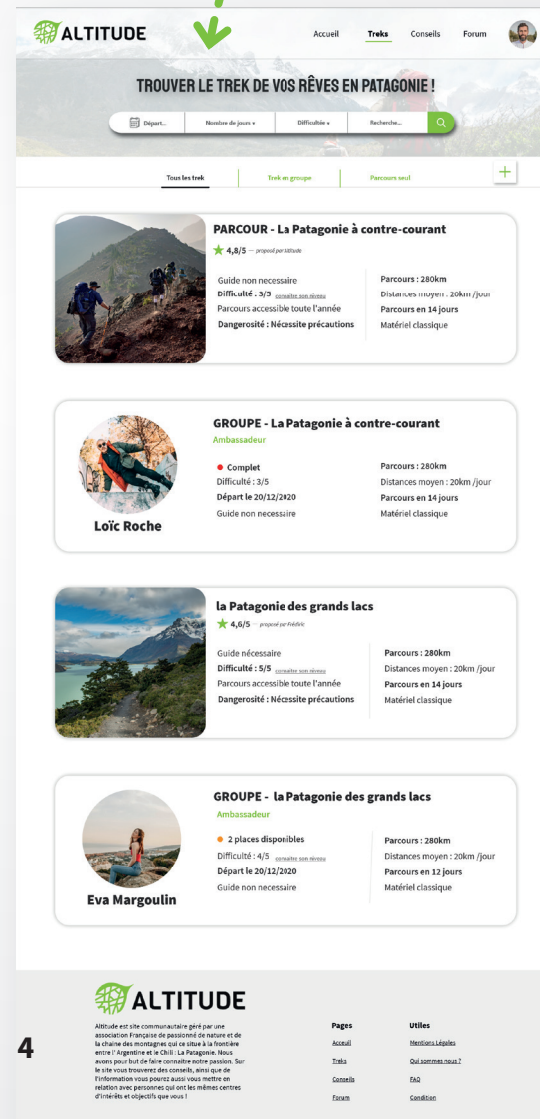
ALTITUDE

Accueil Treks Conseils Forum

TROUVER LE TREK DE VOS RÊVES EN PATAGONIE !

Départ... Nombre de jours Difficulté Recherche...

Tous les trek Trek en groupe Parcours seul

+

PARCOUR - La Patagonie à contre-courant
4,8/5 — proposé par Altitude

Guide non necessaire
Difficulté : 3/5 connaître son niveau
Parcours accessible toute l'année
Dangerosité : Nécessite précautions

Parcours : 280km
Distances moyen : 20km /jour
Parcours en 14 jours
Matériel classique

GROUPE - La Patagonie à contre-courant
Ambassadeur

Loïc Roche

Complet
Difficulté : 3/5
Départ le 20/12/2020
Guide non necessaire

Parcours : 280km
Distances moyen : 20km /jour
Parcours en 14 jours
Matériel classique

la Patagonie des grands lacs
4,6/5 — proposé par Frédéric

Guide nécessaire
Difficulté : 5/5 connaître son niveau
Parcours accessible toute l'année
Dangerosité : Nécessite précautions

Parcours : 280km
Distances moyen : 20km /jour
Parcours en 14 jours
Matériel classique

GROUPE - la Patagonie des grands lacs
Ambassadeur

Eva Margoulin

2 places disponibles
Difficulté : 4/5 connaître son niveau
Départ le 20/12/2020
Guide non necessaire

Parcours : 280km
Distances moyen : 20km /jour
Parcours en 12 jours
Matériel classique

4

ALTITUDE

Altitude est site communautaire géré par une association Française de passionné de nature et de la chaine des montagnes qui ce situe à la frontière entre l' Argentine et le Chili : La Patagonie. Nous avons pour but de faire connaitre notre passion. Sur le site vous trouverez des conseils, ainsi que de l'information vous pourrez aussi vous mettre en relation avec personnes qui ont les mêmes centres d'intérêts et objectifs que vous !

Pages
Acceuil
Treks
Conseils
Forum

Utiles
Mentions Légales
Qui sommes nous ?
FAQ
Condition